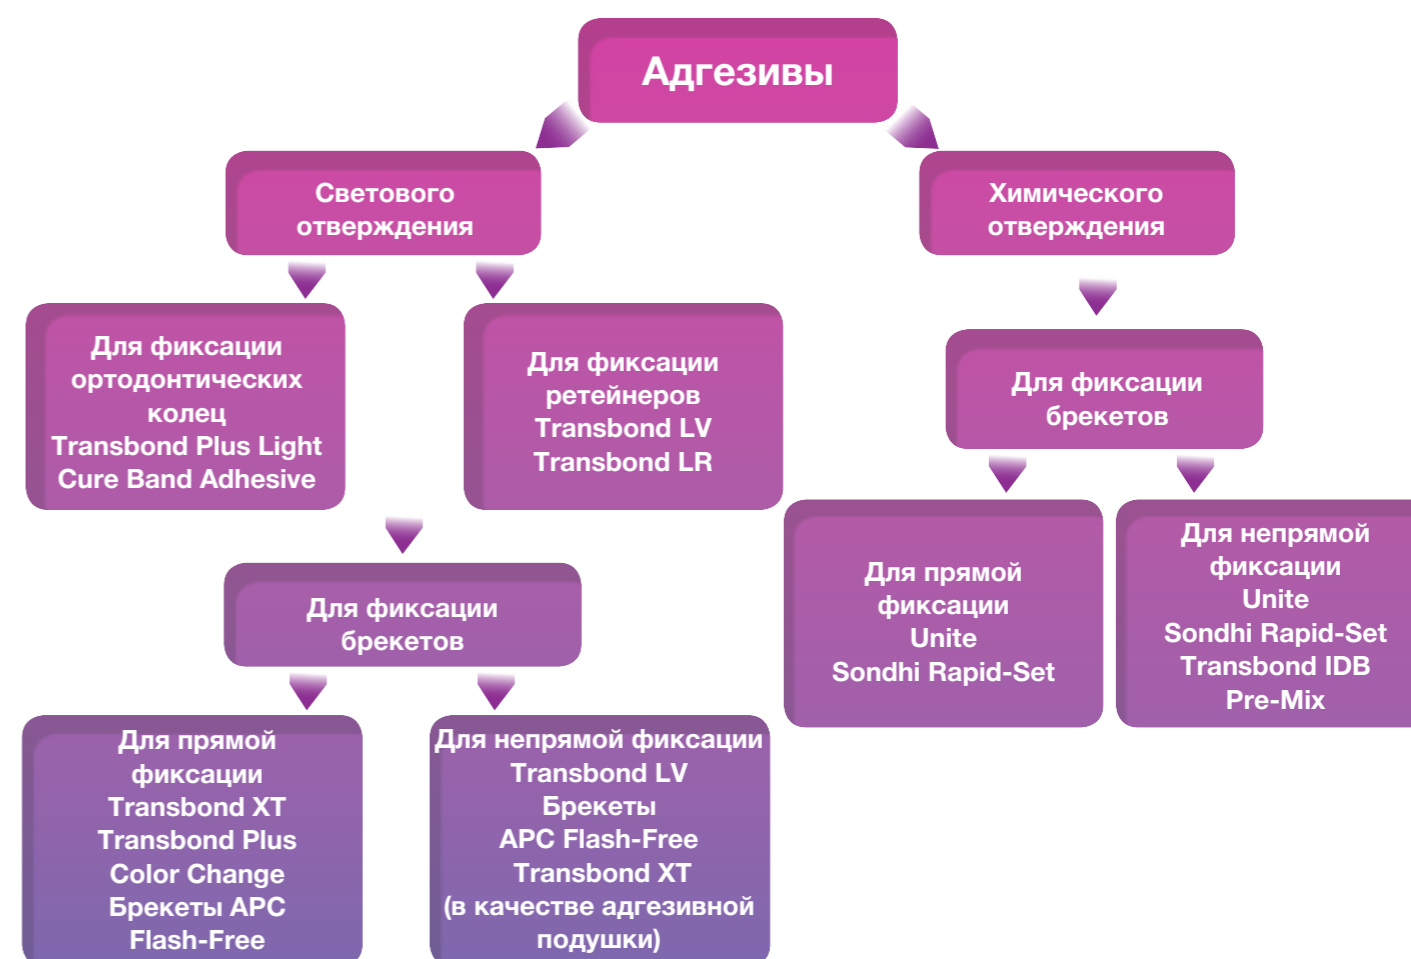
Адгезивы

Светового отверждения

Химического отверждения

Для фиксации ортодонтических колец
Transbond Plus Light Cure Band Adhesive

Для фиксации ретейнеров
Transbond LV
Transbond LR

Для фиксации брекетов

Для фиксации брекетов

Для прямой фиксации
Unite
Sondhi Rapid-Set

Для непрямой фиксации
Unite
Sondhi Rapid-Set
Transbond IDB
Pre-Mix

Для прямой фиксации
Transbond XT
Transbond Plus
Color Change
Брекеты APC
Flash-Free

Для непрямой фиксации
Transbond LV
Брекеты
APC Flash-Free
Transbond XT
(в качестве адгезивной подушки)